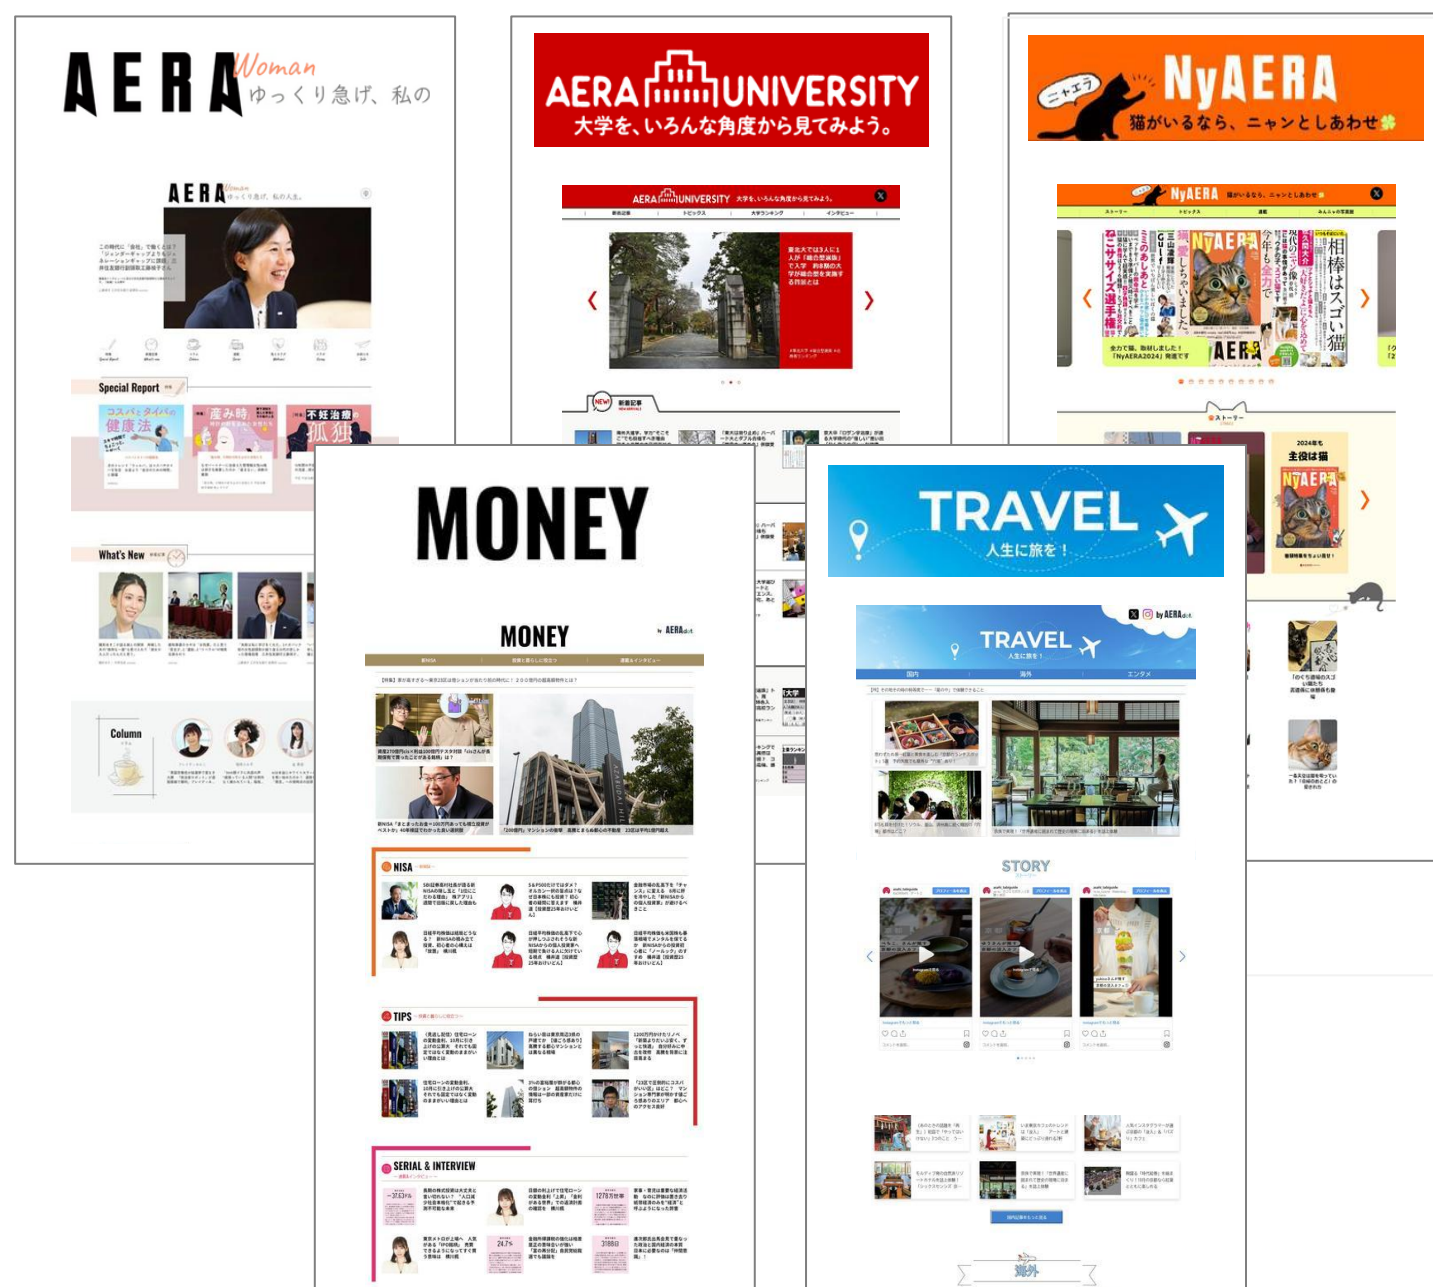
AERA Woman ゆっくり急げ、私の

AERA Woman

Special Report

コスパとタイパの健康法

産み時

不妊治療の孤独

What's New

Column

AERA UNIVERSITY 大学を、いろんな角度から見てみよう。

AERA UNIVERSITY 大学を、いろんな角度から見てみよう。

NEW 新着記事

ニャエラ NyAERA 猫がいるなら、ニャンとしあわせ

NyAERA

NyAERA

相棒はスゴい猫

ストーリー

2024年も主役は猫

NyAERA

MONEY

MONEY

NISA

TIPS

SERIAL & INTERVIEW

TRAVEL 人生に旅を！

TRAVEL 人生に旅を！

by AERA dot.

国内

海外

エンタメ

STORY

海外